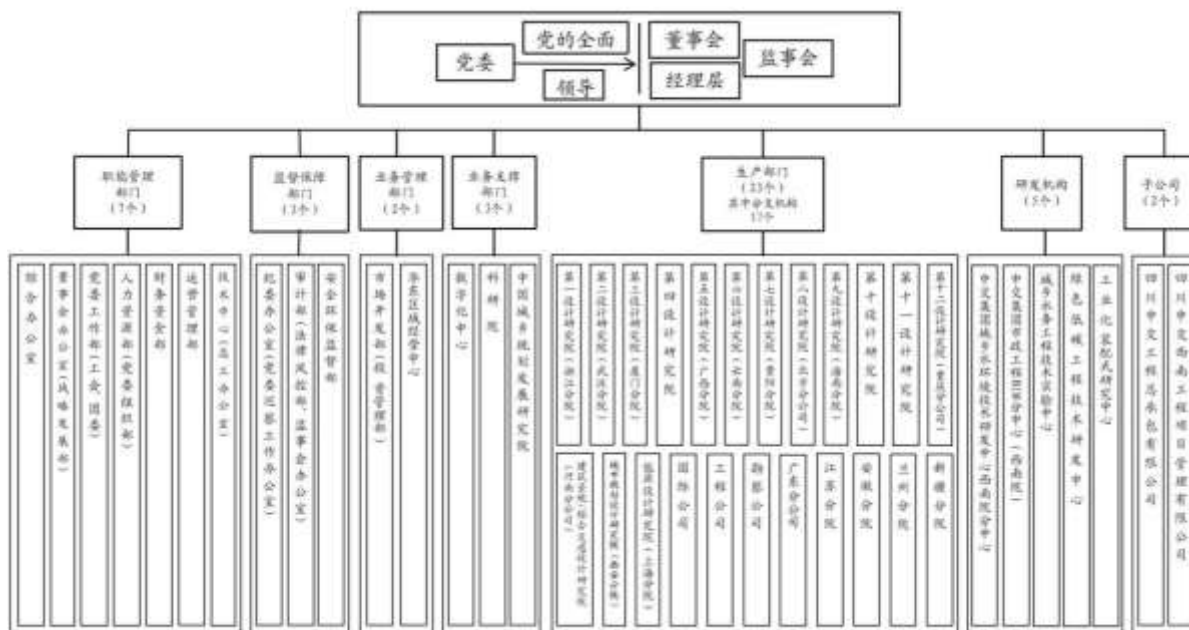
党委
党的全面
领导
董事会
经理层
监事会

职能管理部门（7个）
综合办公室
董事会办公室（战略发展部）
党委工作部（工会、团委）
人力资源部（党委组织部）
财务资金部
运营管理部
技术中心（总工办公室）

监督保障部门（3个）
纪委办公室（党委巡察工作办公室）
审计部（法律风控部、监事会办公室）
安全环保监督部

业务管理部门（2个）
市场开发部（投资管理部）
华东区域经营中心

业务支撑部门（3个）
数字化中心
科研院
中国城乡规划发展研究院

生产部门（23个）其中分支机构17个
第一设计研究院（浙江分院）
第二设计研究院（武汉分院）
第三设计研究院（厦门分院）
第四设计研究院
第五设计研究院（广西分院）
第六设计研究院（云南分院）
第七设计研究院（贵阳分院）
第八设计研究院（北方分公司）
第九设计研究院（海南分院）
第十设计研究院
第十一设计研究院
第十二设计研究院（重庆分公司）
建筑规划（综合交通设计研究院（河南分公司））
城市规划设计研究院（西安分院）
旅游设计研究院（上海分院）
国际公司
工程公司
西部公司
广东分公司
江苏分院
安徽分院
兰州分院
新疆分院

研发机构（5个）
中交集团城乡水环境技术研发中心西南院分中心
中交集团市政工程研发分中心（西南院）
城乡水务工程技术实验中心
绿色低碳工程技术研发中心
工业化装配式研究中心

子公司（2个）
四川中交工程总承包有限公司
四川中交西南工程项目管理有限公司